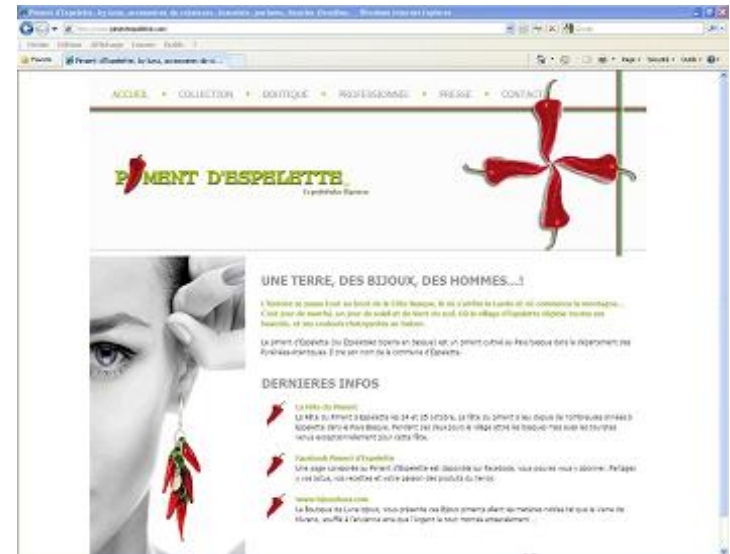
Piment d'Espelette, by luna, accessoires de créateurs, bracelets, porbons, bijoux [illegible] - Windows Internet Explorer

Fichier Edition Affichage Favoris Outils ?

Favoris

Piment d'Espelette, by luna, accessoires de cr...

ACCUEIL • COLLECTION • BOUTIQUE • PROFESSIONNEL • PRESSE • CONTACT

PIMENT D'ESPELETTE

UNE TERRE, DES BIJOUX, DES HOMMES...!

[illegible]

Le piment d'Espelette (ou Ezpeletako biperra en basque) est un piment cultivé au Pays basque dans le département des Pyrénées-Atlantiques. Il tire son nom de la commune d'Espelette.

DERNIERES INFOS

La fête du Piment

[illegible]

Facebook Piment d'Espelette

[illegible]

www.bijouxluna.com

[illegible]